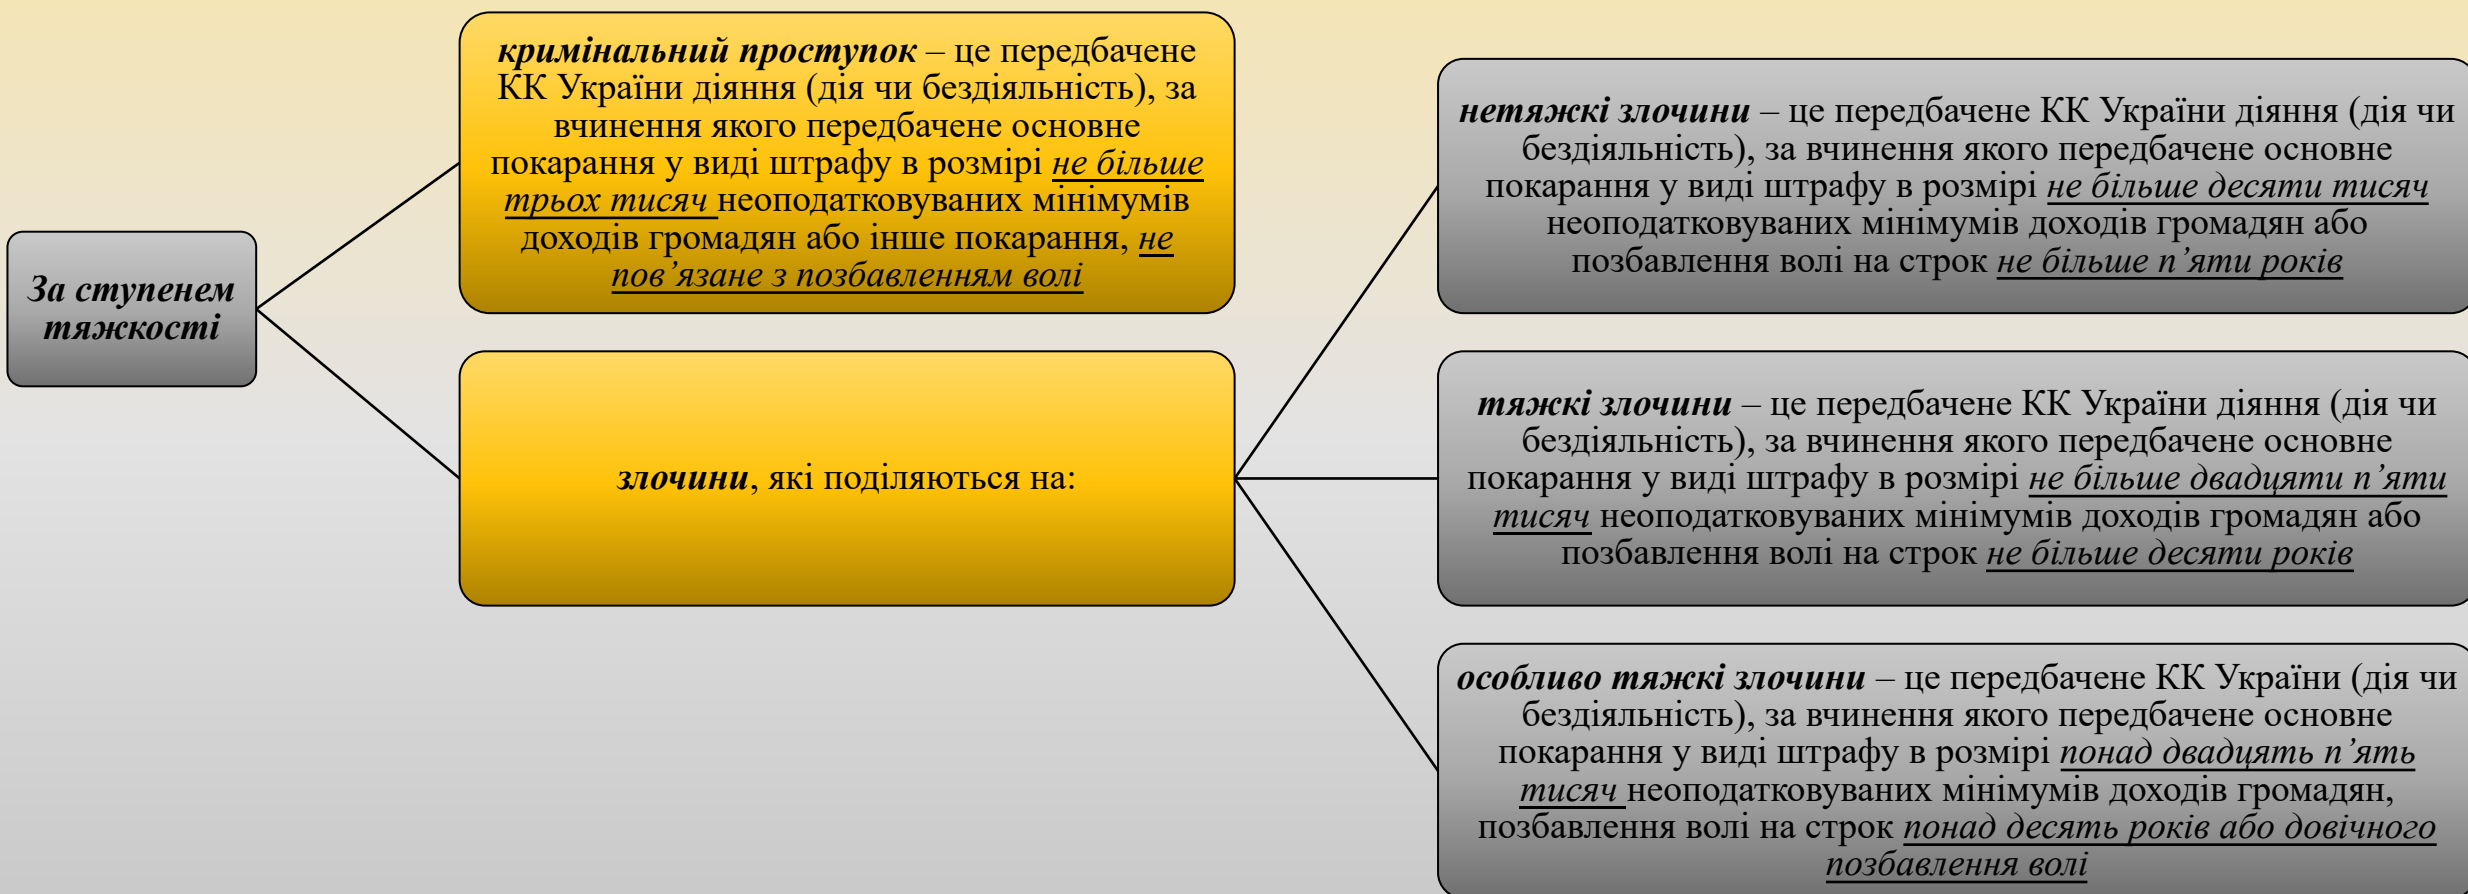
За ступенем тяжкості

кримінальний проступок – це передбачене КК України діяння (дія чи бездіяльність), за вчинення якого передбачене основне покарання у виді штрафу в розмірі не більше трьох тисяч неоподатковуваних мінімумів доходів громадян або інше покарання, не пов’язане з позбавленням волі

злочини, які поділяються на:

нетяжкі злочини – це передбачене КК України діяння (дія чи бездіяльність), за вчинення якого передбачене основне покарання у виді штрафу в розмірі не більше десяти тисяч неоподатковуваних мінімумів доходів громадян або позбавлення волі на строк не більше п’яти років

тяжкі злочини – це передбачене КК України діяння (дія чи бездіяльність), за вчинення якого передбачене основне покарання у виді штрафу в розмірі не більше двадцяти п’яти тисяч неоподатковуваних мінімумів доходів громадян або позбавлення волі на строк не більше десяти років

особливо тяжкі злочини – це передбачене КК України (дія чи бездіяльність), за вчинення якого передбачене основне покарання у виді штрафу в розмірі понад двадцять п’ять тисяч неоподатковуваних мінімумів доходів громадян, позбавлення волі на строк понад десять років або довічного позбавлення волі